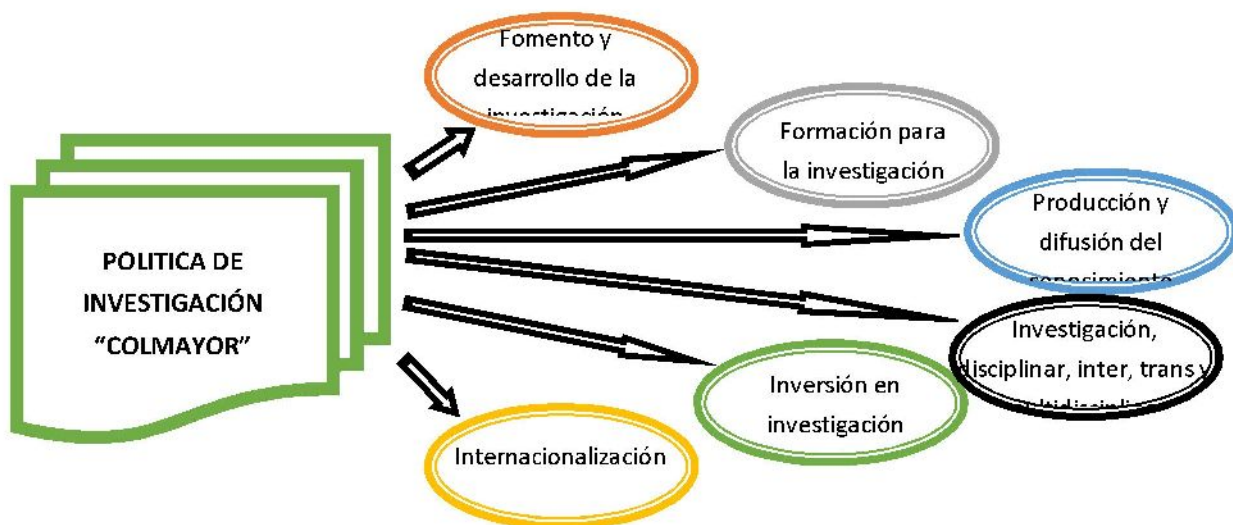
POLITICA DE INVESTIGACIÓN "COLMAYOR"

Fomento y desarrollo de la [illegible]

Formación para la investigación

Producción y difusión del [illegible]

Investigación, disciplinar, inter, trans y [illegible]

Inversión en investigación

Internacionalización